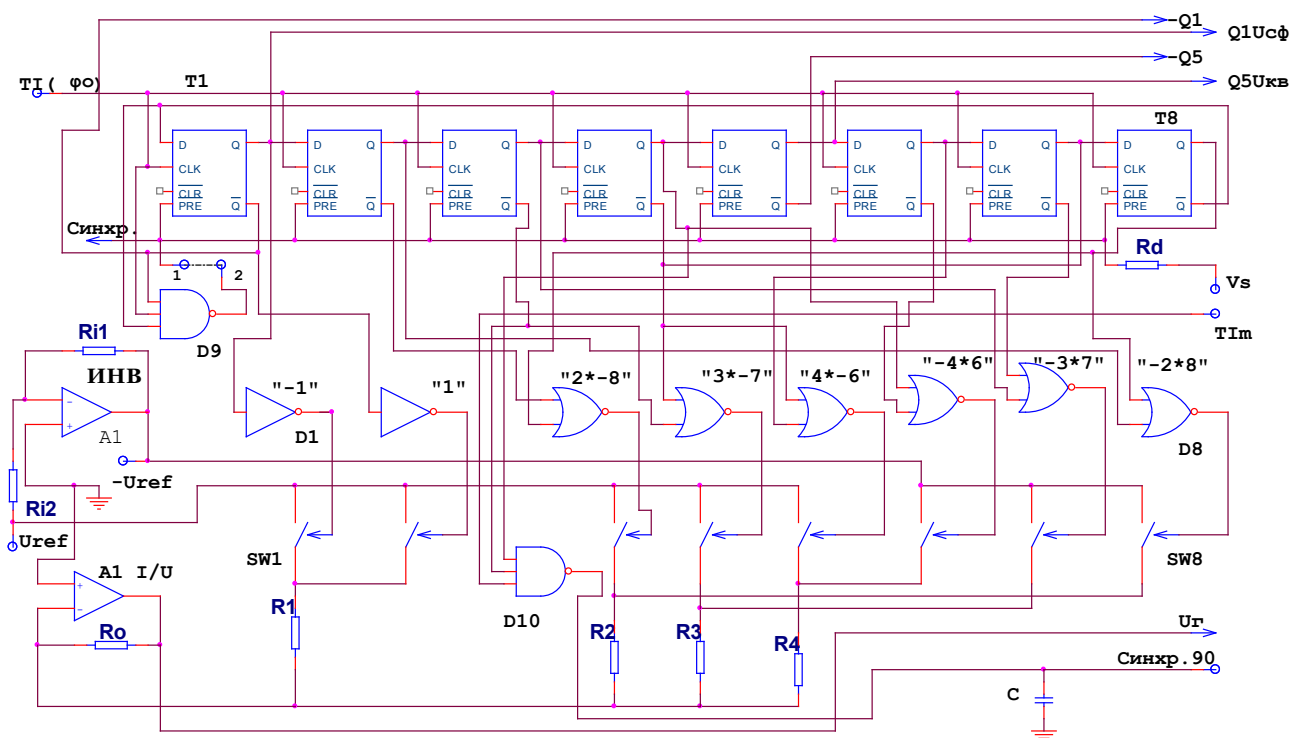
-Q1
Q1Ucф
-Q5
Q5Uкв
TI(φo)
T1
T8
D Q CLK CLR PRE Q
D Q CLK CLR PRE Q
D Q CLK CLR PRE Q
D Q CLK CLR PRE Q
D Q CLK CLR PRE Q
D Q CLK CLR PRE Q
D Q CLK CLR PRE Q
D Q CLK CLR PRE Q
Синхр.
1
2
Rd
Vs
TIm
Ri1
D9
ИНВ
A1
"-1"
"1"
"2*-8"
"3*-7"
"4*-6"
"-4*6"
"-3*7"
"-2*8"
D1
D8
-Uref
Ri2
Uref
A1 I/U
SW1
SW8
Ro
R1
D10
R2
R3
R4
Ur
Синхр.90
C